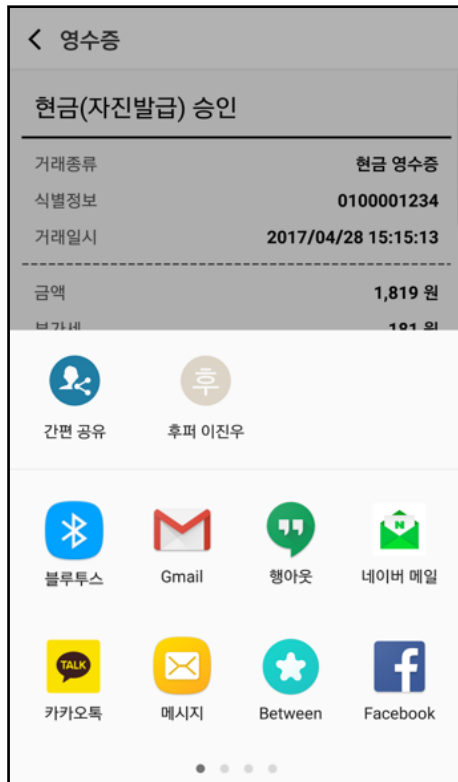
영수증

현금(자진발급) 승인

거래종류 현금 영수증
식별정보 0100001234
거래일시 2017/04/28 15:15:13

금액 1,819 원
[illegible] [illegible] 원

간편 공유
후
후퍼 이진우

블루투스
Gmail
행아웃
N
네이버 메일

TALK
카카오톡
메시지
Between
Facebook